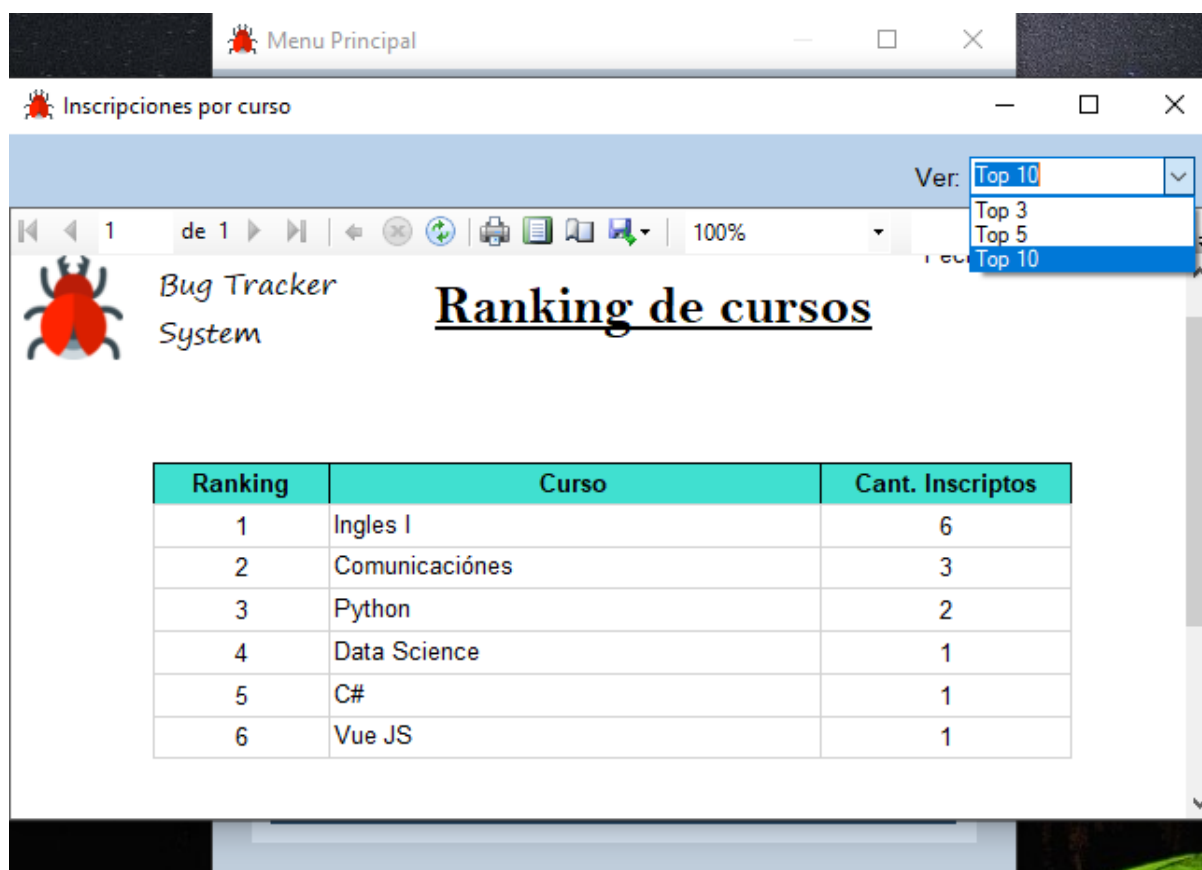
Menu Principal

Inscripciones por curso

Ver: Top 10

Top 3
Top 5
Top 10

1 de 1 100%

Fec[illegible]

Bug Tracker System

Ranking de cursos

| Ranking | Curso | Cant. Inscriptos |
|---|---|---|
| 1 | Ingles I | 6 |
| 2 | Comunicaciónes | 3 |
| 3 | Python | 2 |
| 4 | Data Science | 1 |
| 5 | C# | 1 |
| 6 | Vue JS | 1 |